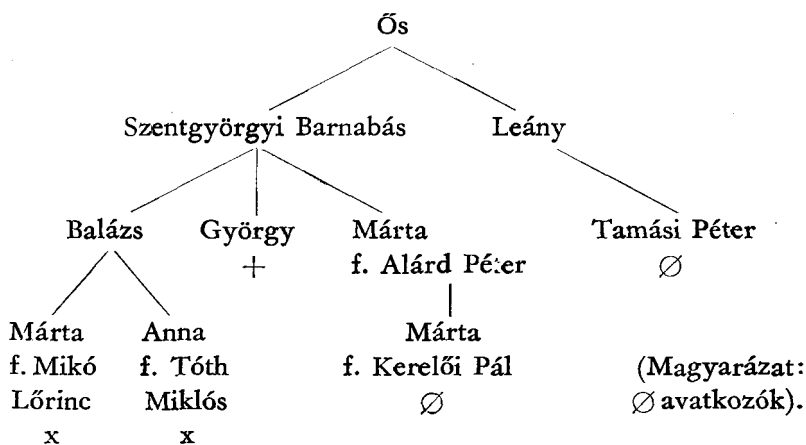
Ős

Szentgyörgyi Barnabás

Leány

Balázs

György
+

Márta
f. Alárd Péter

Tamási Péter
$\varnothing$

Márta
f. Mikó
Lőrinc
x

Anna
f. Tóth
Miklós
x

Márta
f. Kerelői Pál
$\varnothing$

(Magyarázat: $\varnothing$ avatkozók).